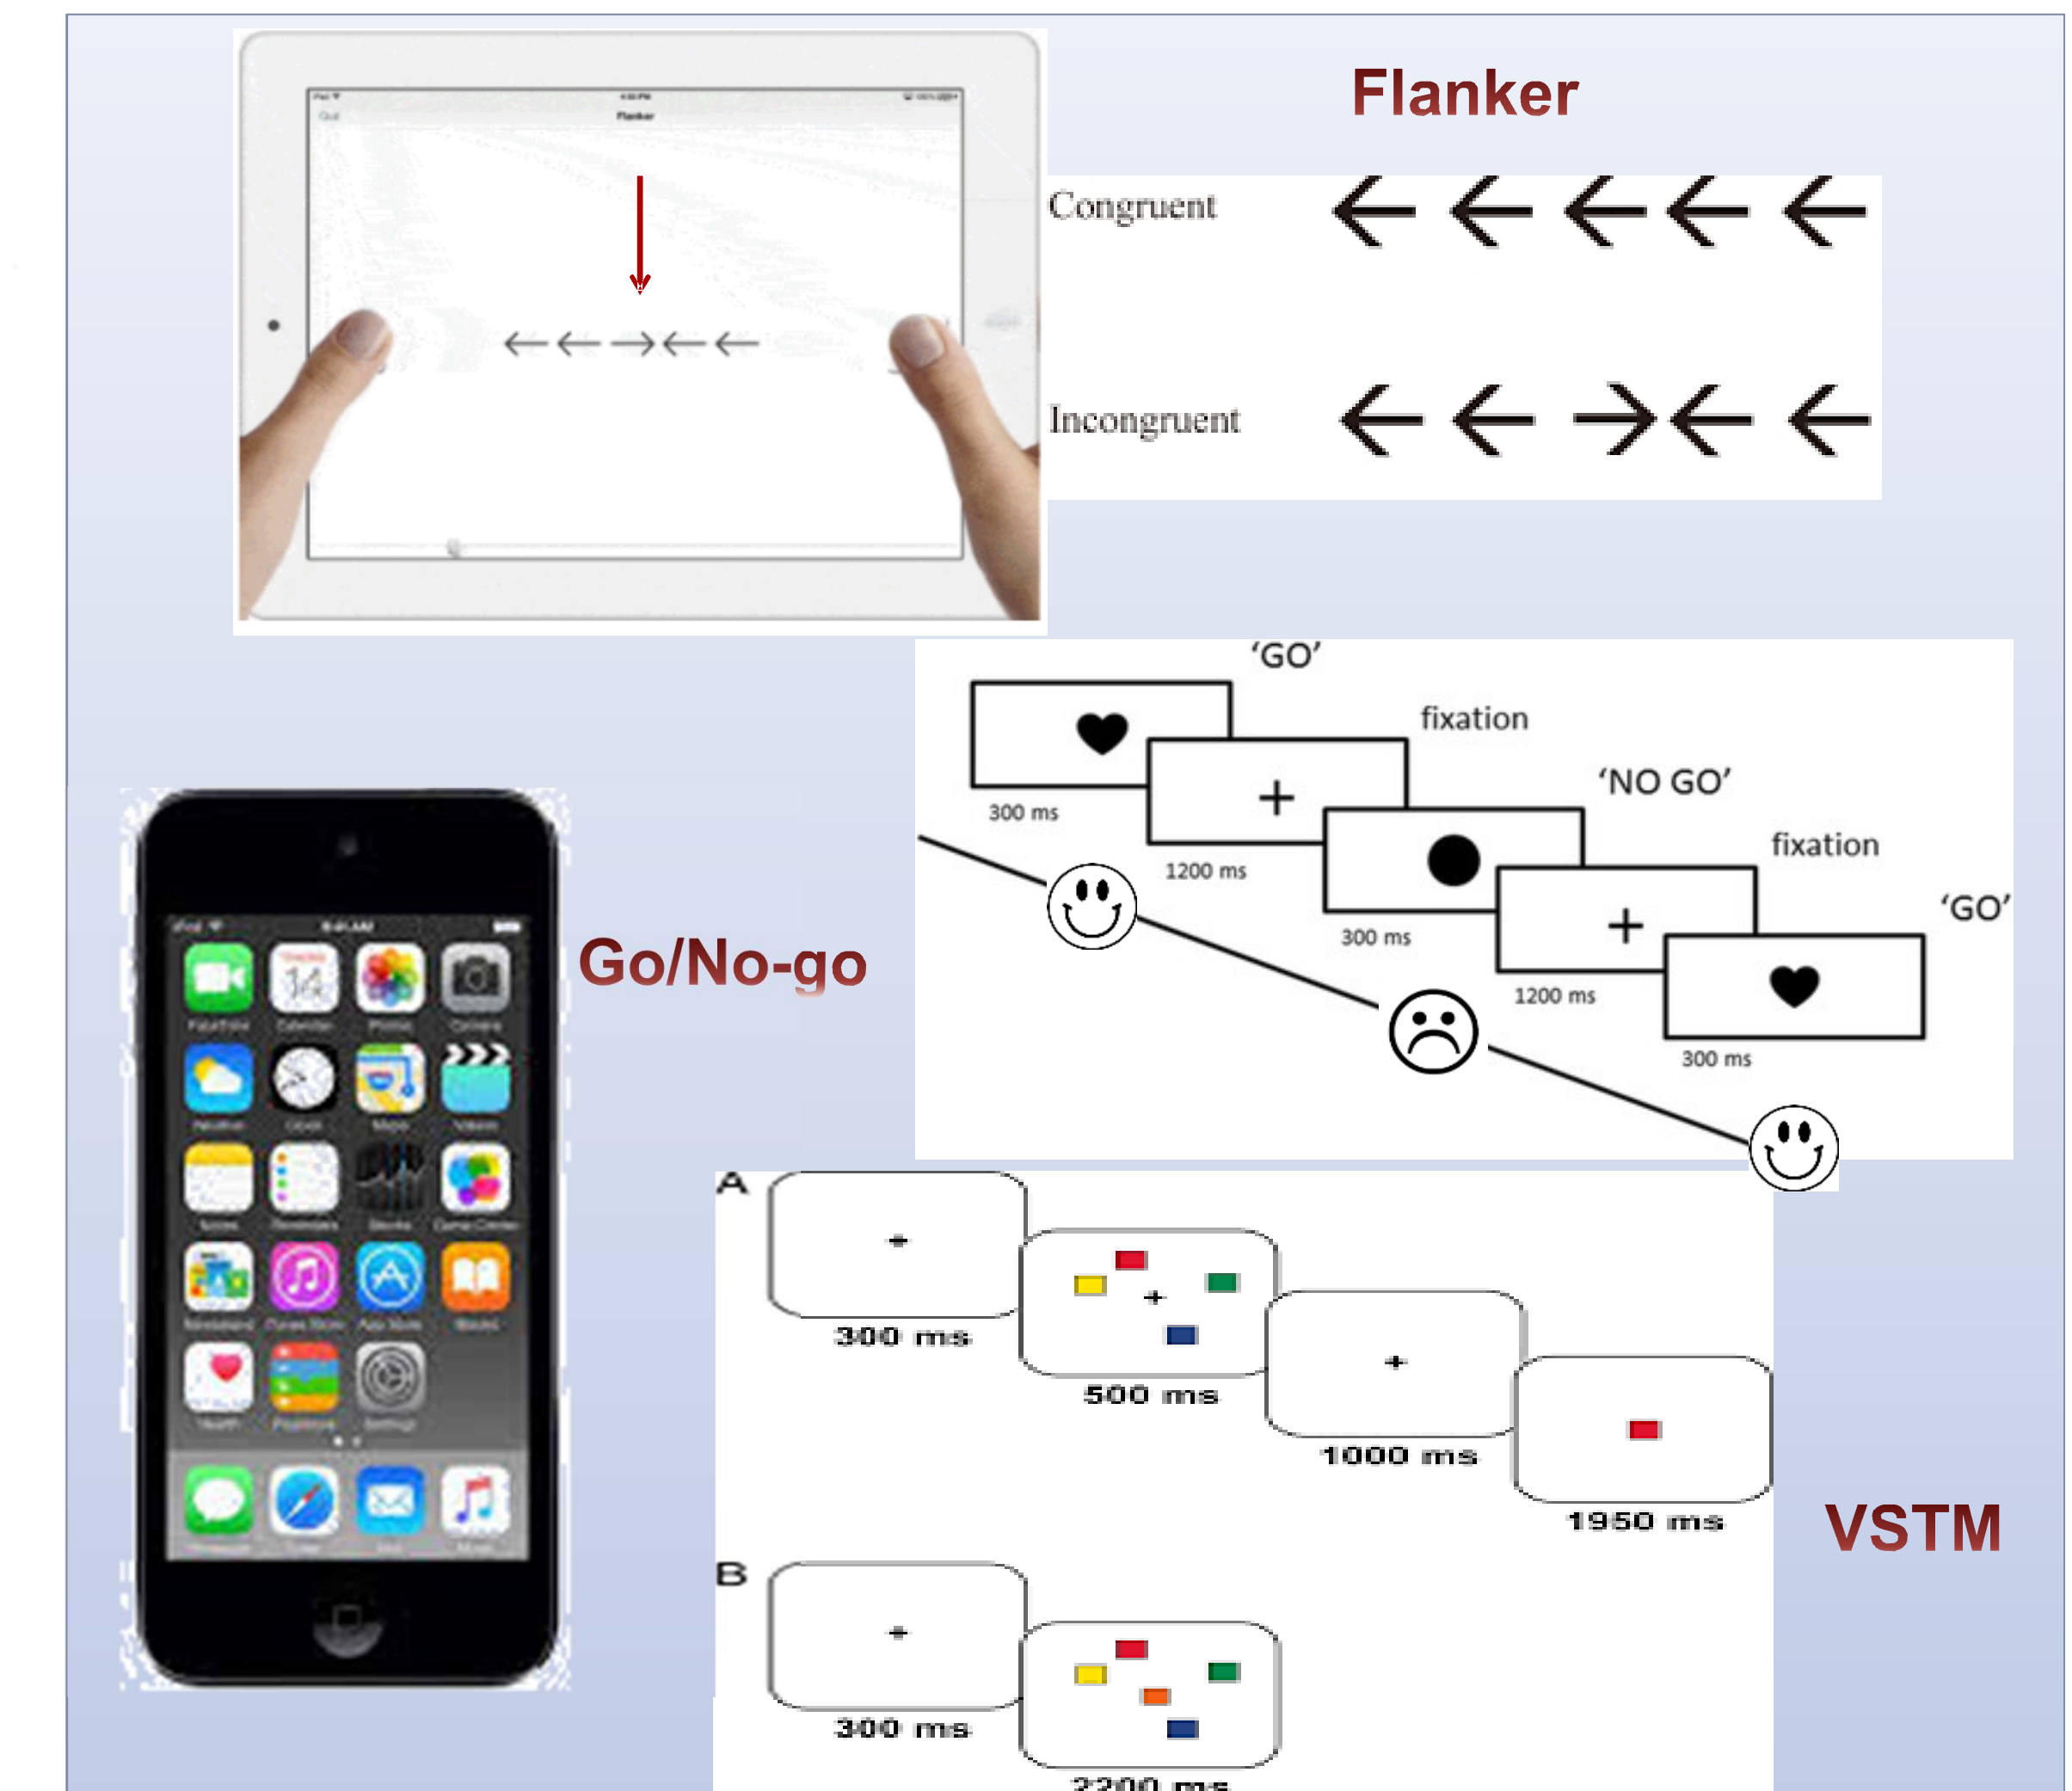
Flanker

Congruent ← ← ← ← ←

Incongruent ← ← → ← ←

Flanker

←←→←←

'GO'

fixation

'NO GO'

fixation

'GO'

300 ms

1200 ms

300 ms

1200 ms

300 ms

Go/No-go

A

300 ms

500 ms

1000 ms

1950 ms

B

300 ms

2200 ms

VSTM